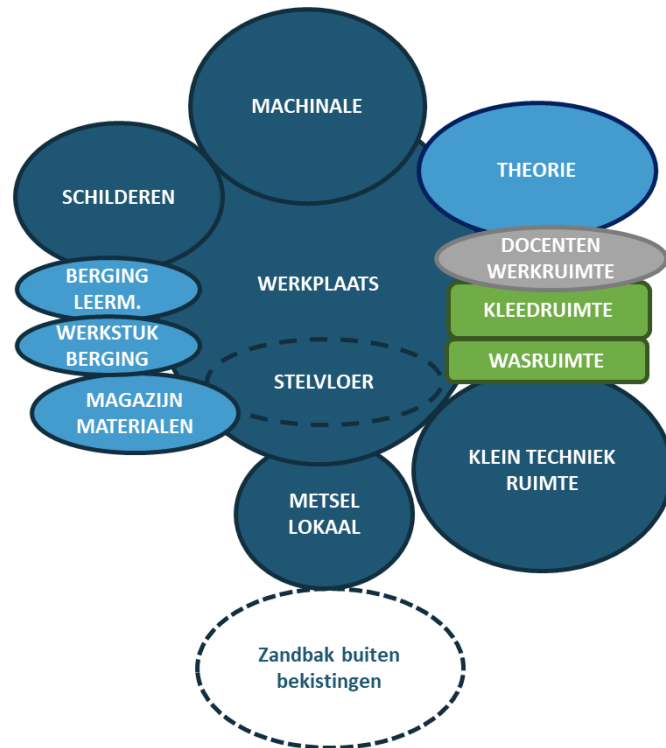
MACHINALE

SCHILDEREN

THEORIE

DOCENTEN WERKRUIMTE

BERGING LEERM.

WERKPLAATS

KLEEDRUIMTE

WERKSTUK BERGING

STELVLOER

WASRUIMTE

MAGAZIJN MATERIALEN

KLEIN TECHNIEK RUIMTE

METSEL LOKAAL

Zandbak buiten bekistingen